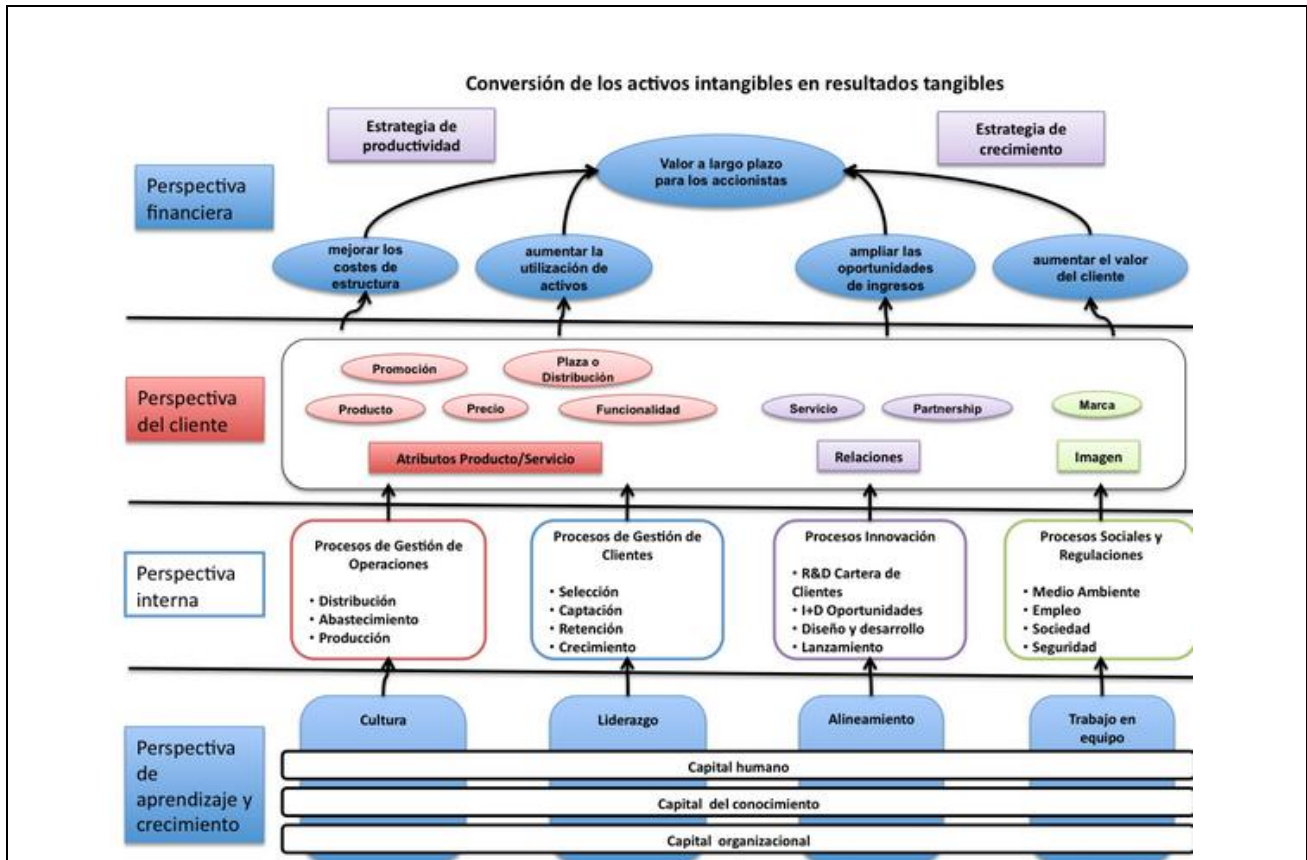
Conversión de los activos intangibles en resultados tangibles

Estrategia de productividad

Valor a largo plazo para los accionistas

Estrategia de crecimiento

Perspectiva financiera

mejorar los costes de estructura

aumentar la utilización de activos

ampliar las oportunidades de ingresos

aumentar el valor del cliente

Perspectiva del cliente

Promoción

Plaza o Distribución

Producto

Precio

Funcionalidad

Servicio

Partnership

Marca

Atributos Producto/Servicio

Relaciones

Imagen

Perspectiva interna

Procesos de Gestión de Operaciones
• Distribución
• Abastecimiento
• Producción

Procesos de Gestión de Clientes
• Selección
• Captación
• Retención
• Crecimiento

Procesos Innovación
• R&D Cartera de Clientes
• I+D Oportunidades
• Diseño y desarrollo
• Lanzamiento

Procesos Sociales y Regulaciones
• Medio Ambiente
• Empleo
• Sociedad
• Seguridad

Perspectiva de aprendizaje y crecimiento

Cultura

Liderazgo

Alineamiento

Trabajo en equipo

Capital humano

Capital del conocimiento

Capital organizacional